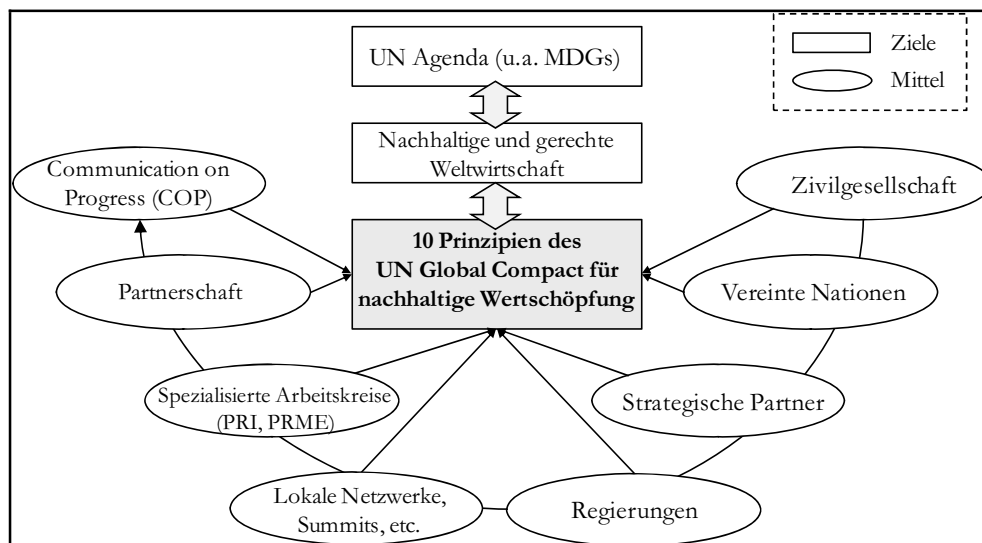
Ziele
Mittel

UN Agenda (u.a. MDGs)

Nachhaltige und gerechte Weltwirtschaft

Communication on Progress (COP)

Zivilgesellschaft

**10 Prinzipien des UN Global Compact für nachhaltige Wertschöpfung**

Partnerschaft

Vereinte Nationen

Spezialisierte Arbeitskreise (PRI, PRME)

Strategische Partner

Lokale Netzwerke, Summits, etc.

Regierungen